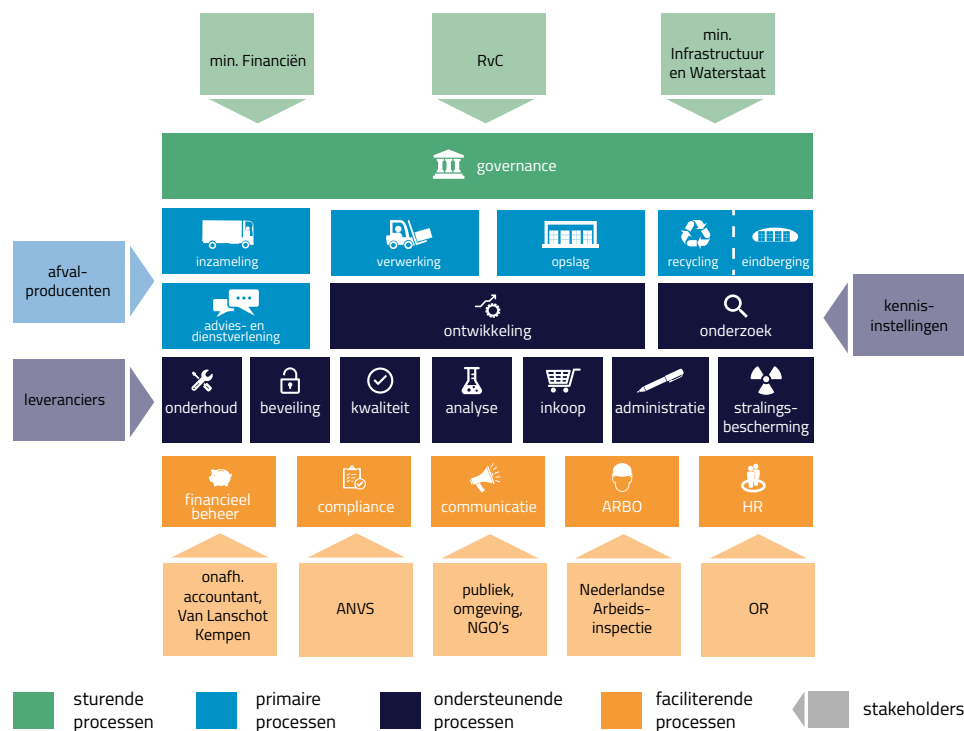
min. Financiën

RvC

min. Infrastructuur en Waterstaat

governance

inzameling

verwerking

opslag

recycling

eindberging

afval-producenten

advies- en dienstverlening

ontwikkeling

onderzoek

kennis-instellingen

leveranciers

onderhoud

beveiling

kwaliteit

analyse

inkoop

administratie

stralings-bescherming

financieel beheer

compliance

communicatie

ARBO

HR

onafh. accountant, Van Lanschot Kempen

ANVS

publiek, omgeving, NGO's

Nederlandse Arbeids-inspectie

OR

sturende processen

primaire processen

ondersteunende processen

faciliterende processen

stakeholders